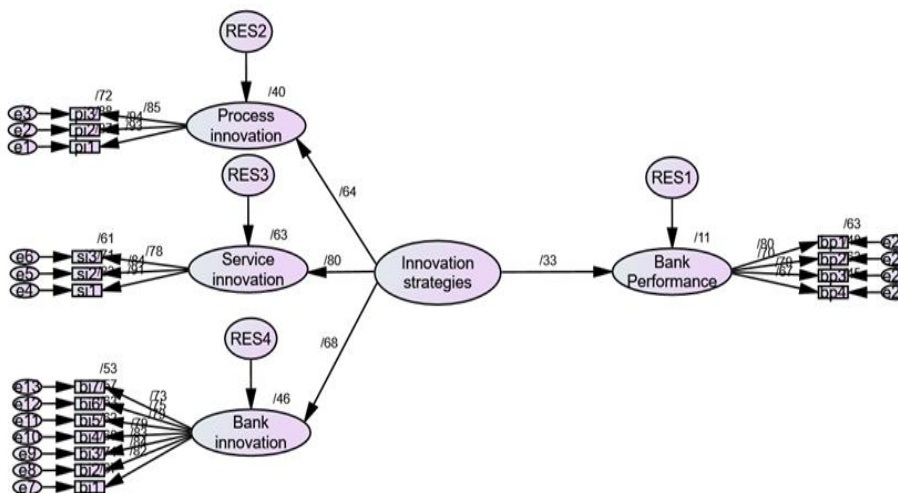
RES2

/72
/40
/85
e3 pi3 /88 /94
e2 pi2 /93
e1 pi1

Process innovation

RES3

/61
/63
/78
e6 si3 /84
e5 si2 /91
e4 si1

Service innovation

/64

/80

Innovation strategies

/33

RES1

/11

/63
/80
/70
/79
/67

Bank Performance

bp1
bp2
bp3
bp4

e2
e2
e2
e2

RES4

/68

/53
/46
e13 bi7 /77
e12 bi6 /73
e11 bi5 /75
e10 bi4 /78
e9 bi3 /79
e8 bi2 /83
e7 bi1 /84 /82

Bank innovation